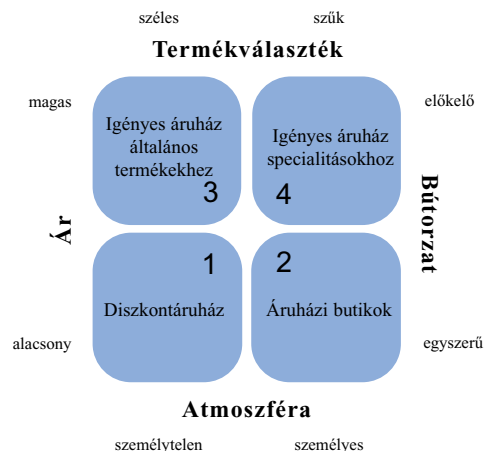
széles

szűk

Termékválaszték

magas

előkelő

Igényes áruház általános termékekhez

3

Igényes áruház specialitásokhoz

4

Ár

Bútorzat

1

Diszkontáruház

2

Áruházi butikok

alacsony

egyszerű

Atmoszféra

személytelen

személyes